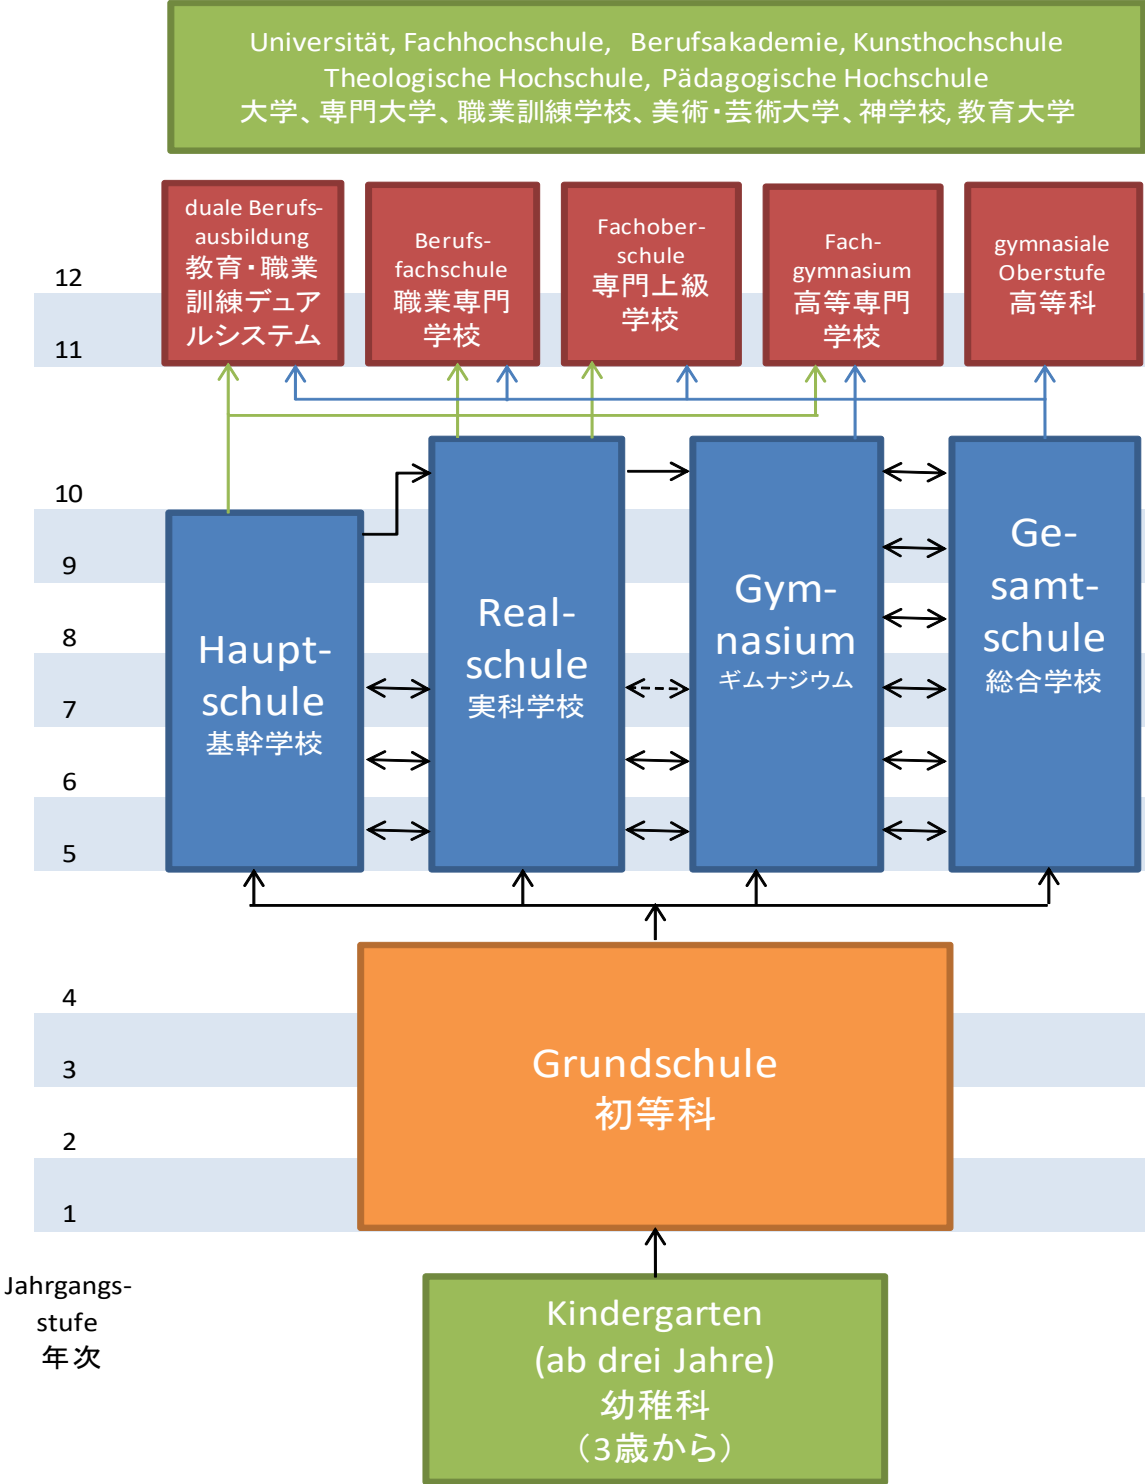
Universität, Fachhochschule, Berufsakademie, Kunsthochschule
Theologische Hochschule, Pädagogische Hochschule
大学、専門大学、職業訓練学校、美術･芸術大学、神学校, 教育大学

duale Berufsausbildung
教育･職業訓練デュアルシステム

Berufsfachschule
職業専門学校

Fachoberschule
専門上級学校

Fachgymnasium
高等専門学校

gymnasiale Oberstufe
高等科

12

11

10

9

8

7

6

5

Hauptschule
基幹学校

Realschule
実科学校

Gymnasium
ギムナジウム

Gesamtschule
総合学校

4

3

2

1

Grundschule
初等科

Jahrgangsstufe
年次

Kindergarten
(ab drei Jahre)
幼稚科
（3歳から）